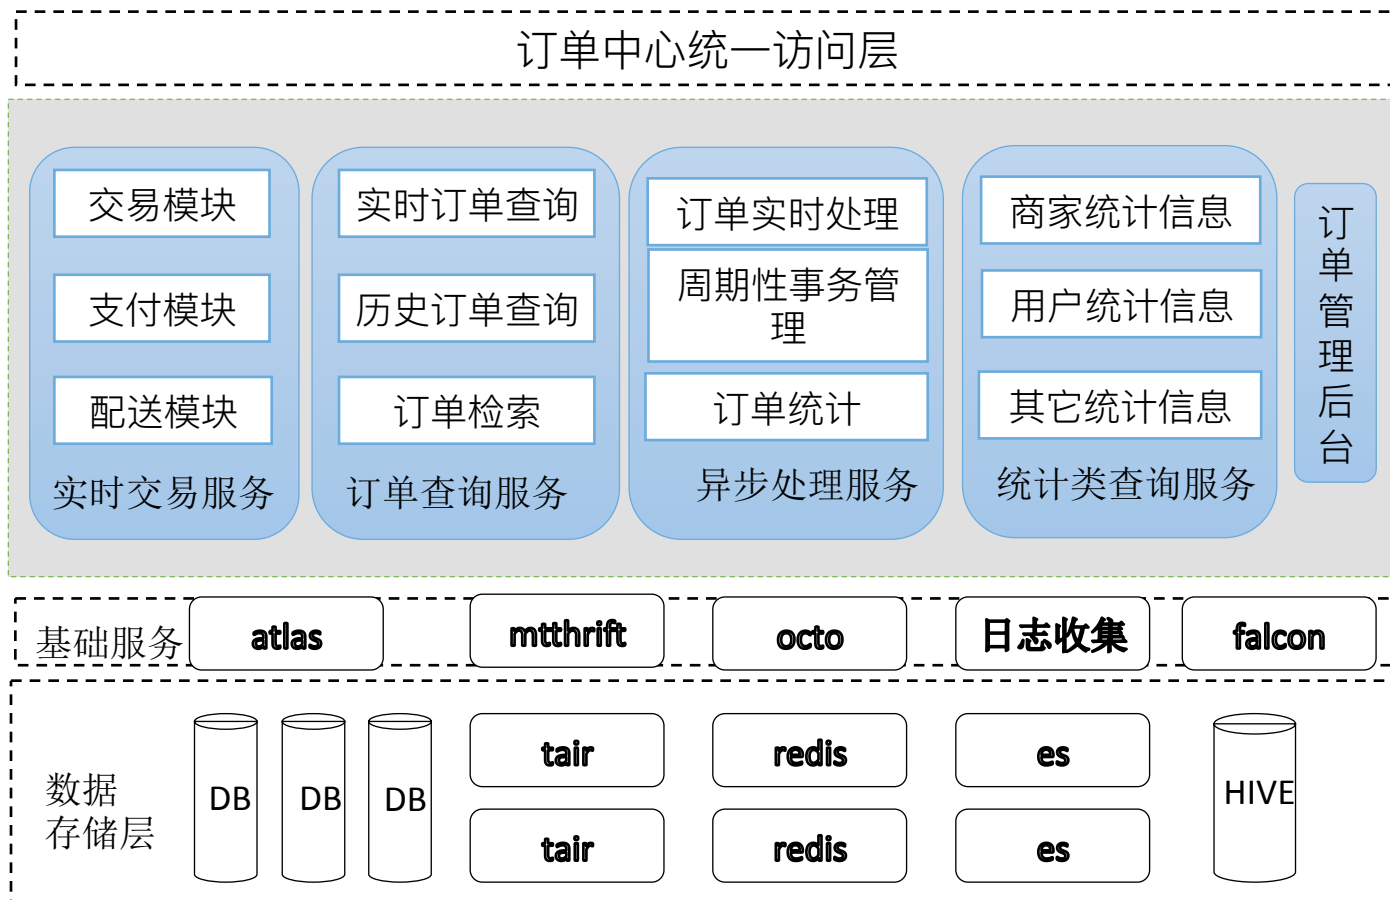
订单中心统一访问层

交易模块
支付模块
配送模块
实时交易服务

实时订单查询
历史订单查询
订单检索
订单查询服务

订单实时处理
周期性事务管理
订单统计
异步处理服务

商家统计信息
用户统计信息
其它统计信息
统计类查询服务

订单管理后台

基础服务
atlas
mtthrift
octo
日志收集
falcon

数据存储层
DB
DB
DB
tair
tair
redis
redis
es
es
HIVE